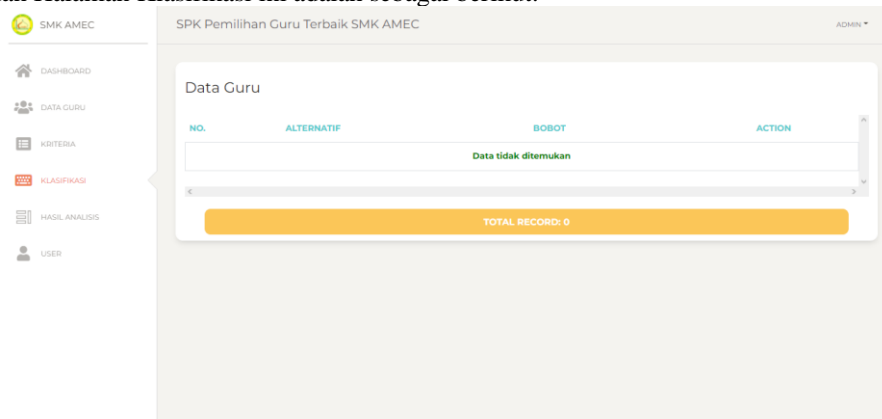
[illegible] Halaman Klasifikasi ini adalah sebagai berikut:

SMK AMEC

SPK Pemilihan Guru Terbaik SMK AMEC

ADMIN

DASHBOARD

DATA GURU

KRITERIA

KLASIFIKASI

HASIL ANALISIS

USER

Data Guru

| NO. | ALTERNATIF | BOBOT | ACTION |
|---|---|---|---|
| Data tidak ditemukan | | | |

TOTAL RECORD: 0